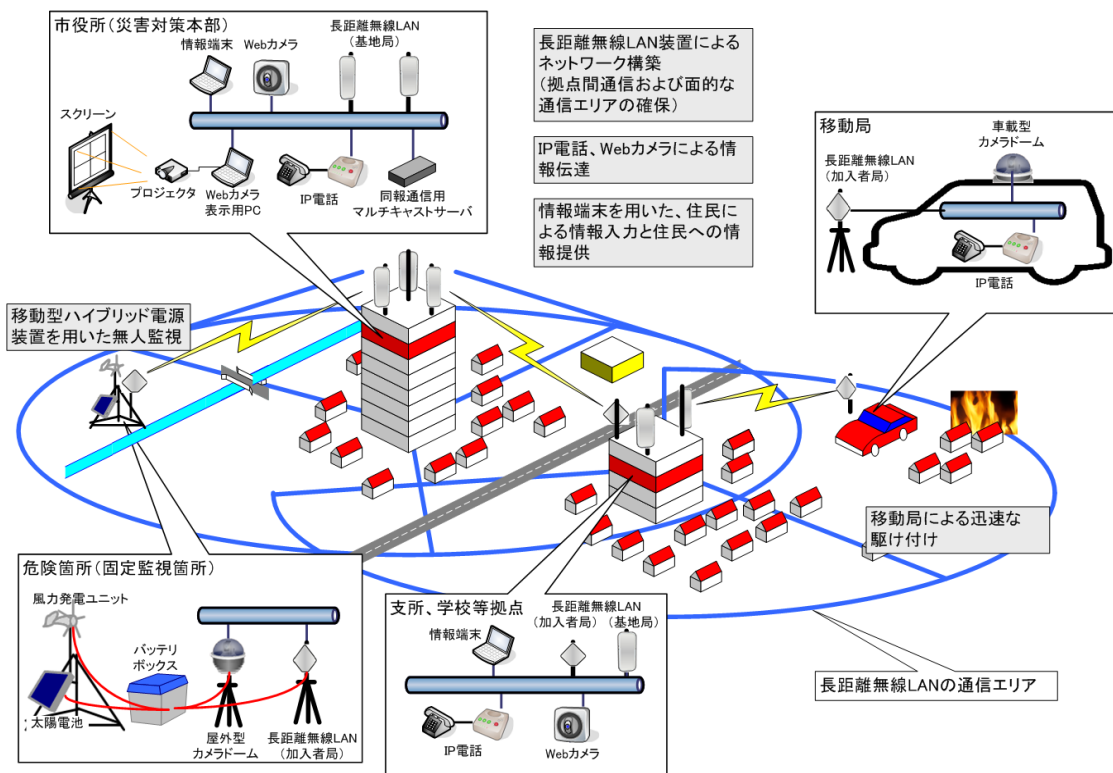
市役所（災害対策本部）

情報端末

Webカメラ

長距離無線LAN
（基地局）

スクリーン

プロジェクタ

Webカメラ
表示用PC

IP電話

同報通信用
マルチキャストサーバ

長距離無線LAN装置による
ネットワーク構築
（拠点間通信および面的な
通信エリアの確保）

IP電話、Webカメラによる情報伝達

情報端末を用いた、住民による情報入力と住民への情報提供

移動局

車載型
カメラドーム

長距離無線LAN
（加入者局）

IP電話

移動型ハイブリッド電源
装置を用いた無人監視

移動局による迅速な
駆け付け

危険箇所（固定監視箇所）

風力発電ユニット

バッテリ
ボックス

太陽電池

屋外型
カメラドーム

長距離無線LAN
（加入者局）

支所、学校等拠点

情報端末

長距離無線LAN
（加入者局）（基地局）

IP電話

Webカメラ

長距離無線LANの通信エリア